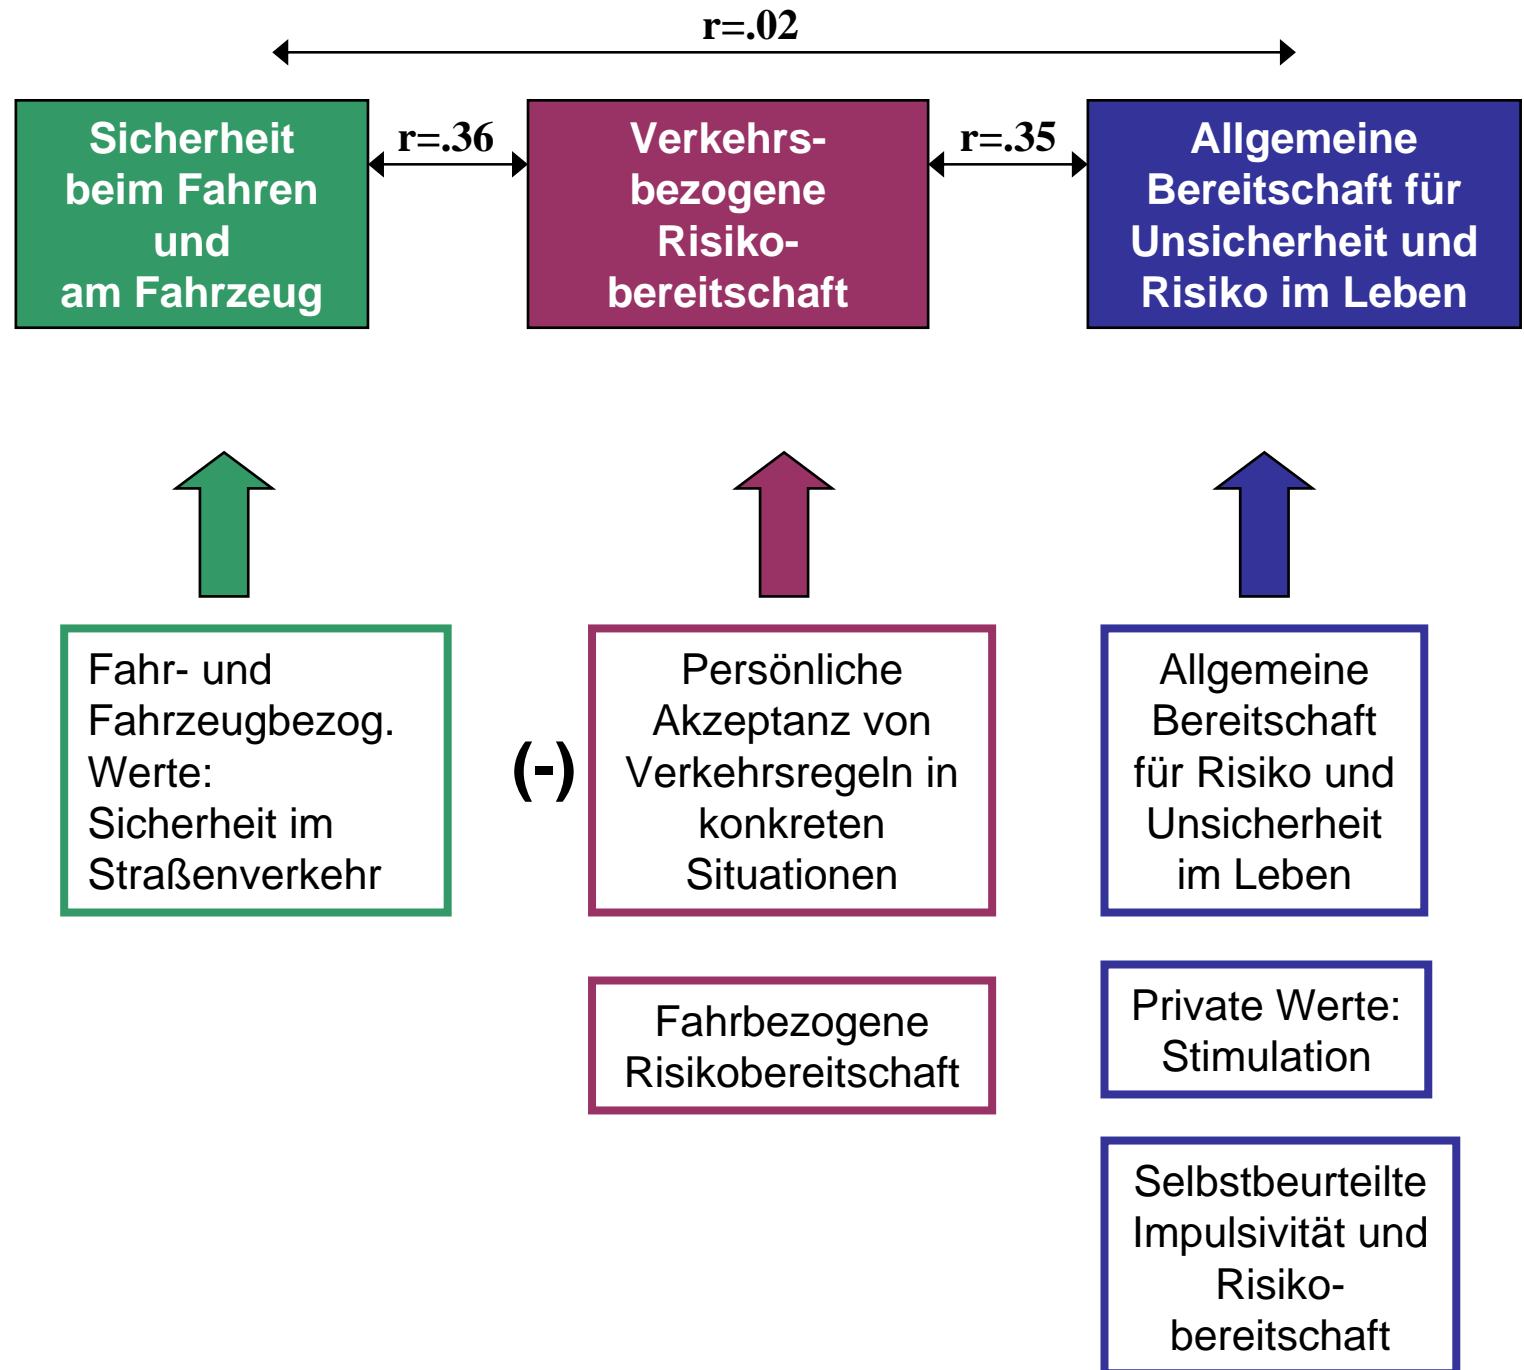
r=.02

Sicherheit beim Fahren und am Fahrzeug

r=.36

Verkehrs-bezogene Risiko-bereitschaft

r=.35

Allgemeine Bereitschaft für Unsicherheit und Risiko im Leben

Fahr- und Fahrzeugbezog. Werte: Sicherheit im Straßenverkehr

(-)

Persönliche Akzeptanz von Verkehrsregeln in konkreten Situationen

Allgemeine Bereitschaft für Risiko und Unsicherheit im Leben

Fahrbezogene Risikobereitschaft

Private Werte: Stimulation

Selbstbeurteilte Impulsivität und Risiko-bereitschaft